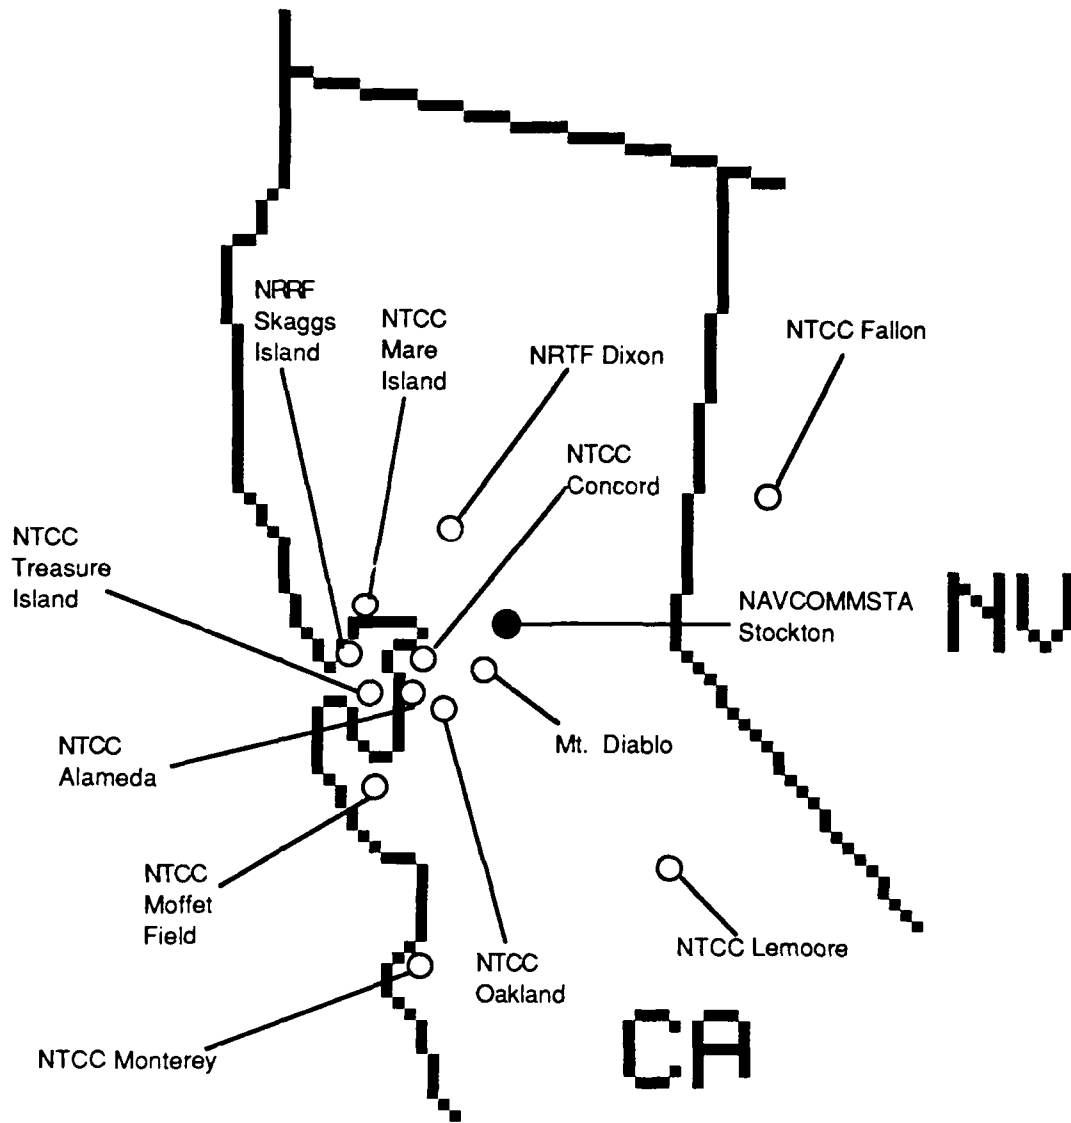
NRRF Skaggs Island

NTCC Mare Island

NRTF Dixon

NTCC Fallon

NTCC Concord

NTCC Treasure Island

NAVCOMMSTA Stockton

NV

NTCC Alameda

Mt. Diablo

NTCC Moffet Field

NTCC Lemoore

NTCC Oakland

NTCC Monterey

CA